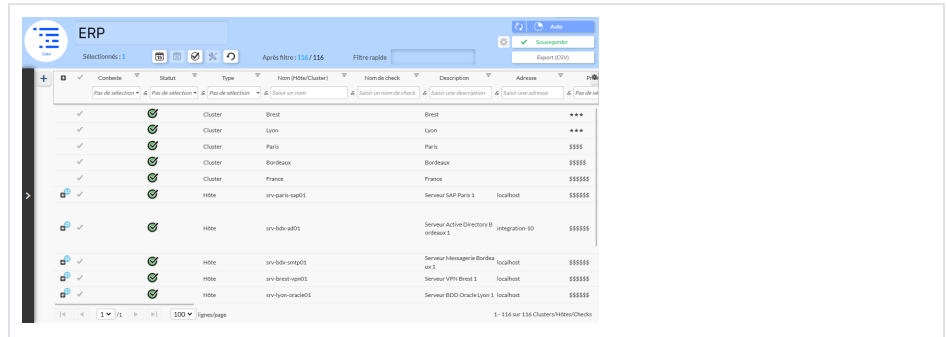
ERP

Sélectionnés : 1

Après filtre : 116 / 116

Filtre rapide

Auto

Sauvegarder

Export (CSV)

| | Contexte | Statut | Type | Nom (Hôte/Cluster) | Nom de check | Description | Adresse | Pr |
|---|---|---|---|---|---|---|---|---|
| | Pas de sélection | Pas de sélection | Pas de sélection | Saisir un nom | Saisir un nom de check | Saisir une description | Saisir une adresse | Pas de sé |
| | | | Cluster | Brest | | Brest | | ★★★ |
| | | | Cluster | Lyon | | Lyon | | ★★★ |
| | | | Cluster | Paris | | Paris | | $$$$ |
| | | | Cluster | Bordeaux | | Bordeaux | | $$$$$ |
| | | | Cluster | France | | France | | $$$$$$ |
| | | | Hôte | srv-paris-sap01 | | Serveur SAP Paris 1 | localhost | $$$$$$ |
| | | | Hôte | srv-bdx-ad01 | | Serveur Active Directory Bordeaux 1 | integration-10 | $$$$$$ |
| | | | Hôte | srv-bdx-smtp01 | | Serveur Messagerie Bordeaux 1 | localhost | $$$$$$ |
| | | | Hôte | srv-brest-vpn01 | | Serveur VPN Brest 1 | localhost | $$$$$$ |
| | | | Hôte | srv-lyon-oracle01 | | Serveur BDD Oracle Lyon 1 | localhost | $$$$$$ |

1 /1 100 lignes/page

1 - 116 sur 116 Clusters/Hôtes/Checks